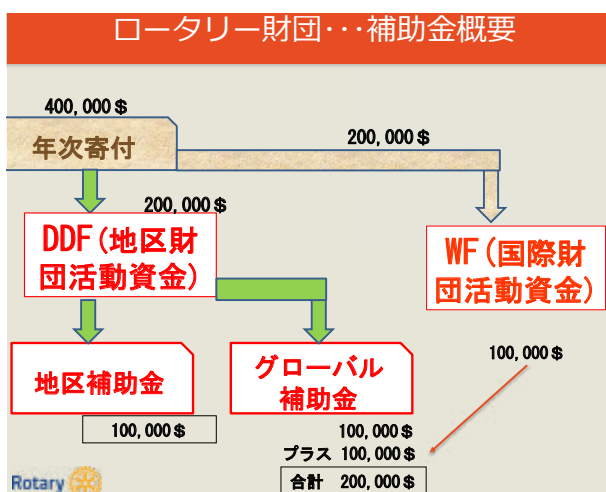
ロータリー財団・・・補助金概要

400,000＄

年次寄付

200,000＄

200,000＄

DDF（地区財団活動資金）

WF（国際財団活動資金）

地区補助金

グローバル補助金

100,000＄

100,000＄

100,000＄

プラス　100,000＄

合計　200,000＄

Rotary